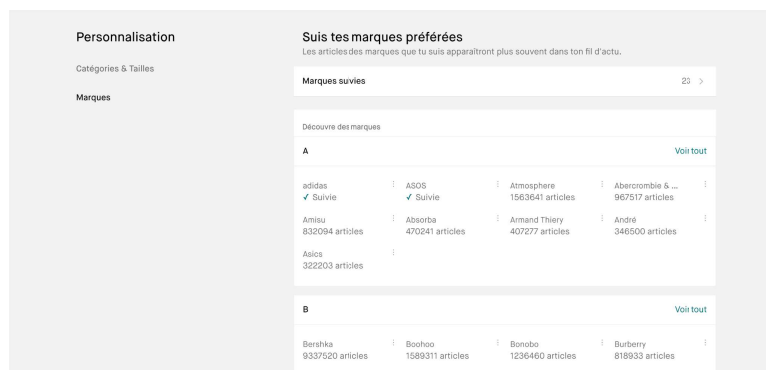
Personnalisation

Catégories & Tailles

Marques

Suis tes marques préférées
Les articles des marques que tu suis apparaîtront plus souvent dans ton fil d'actu.

Marques suvies
23 >

Découvre des marques

A
Voir tout

adidas
✓ Suivie

ASOS
✓ Suivie

Atmosphere
1563641 articles

Abercrombie & ...
967517 articles

Amisu
832094 articles

Absorba
470241 articles

Armand Thiery
407277 articles

André
346500 articles

Asics
322203 articles

B
Voir tout

Bershka
9337520 articles

Boohoo
1589311 articles

Bonobo
1236460 articles

Burberry
818933 articles